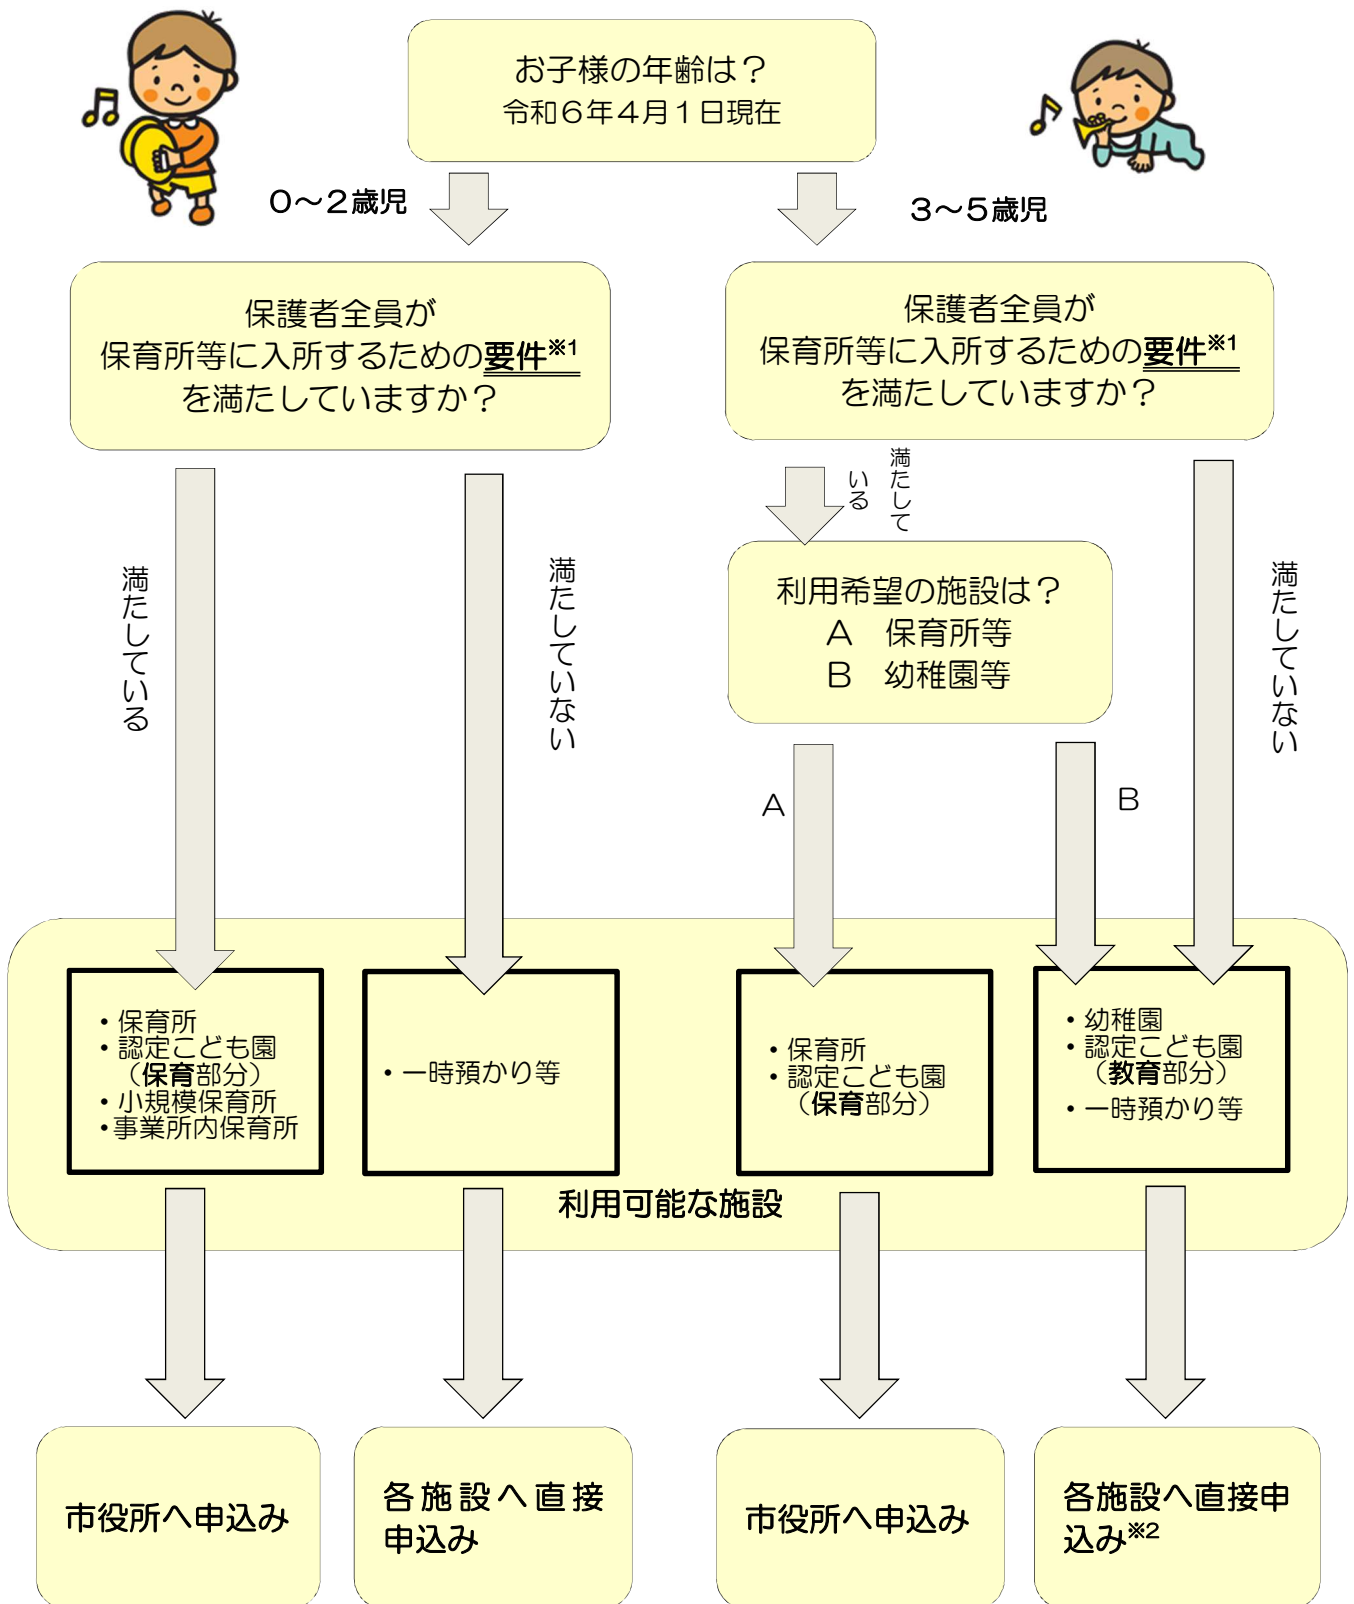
お子様の年齢は？
令和６年４月１日現在

０～２歳児

３～５歳児

保護者全員が
保育所等に入所するための要件$^{※1}$
を満たしていますか？

保護者全員が
保育所等に入所するための要件$^{※1}$
を満たしていますか？

満たしている

満たしていない

満たしている

利用希望の施設は？
Ａ　保育所等
Ｂ　幼稚園等

満たしていない

Ａ

Ｂ

・保育所
・認定こども園（保育部分）
・小規模保育所
・事業所内保育所

・一時預かり等

・保育所
・認定こども園（保育部分）

・幼稚園
・認定こども園（教育部分）
・一時預かり等

利用可能な施設

市役所へ申込み

各施設へ直接申込み

市役所へ申込み

各施設へ直接申込み$^{※2}$